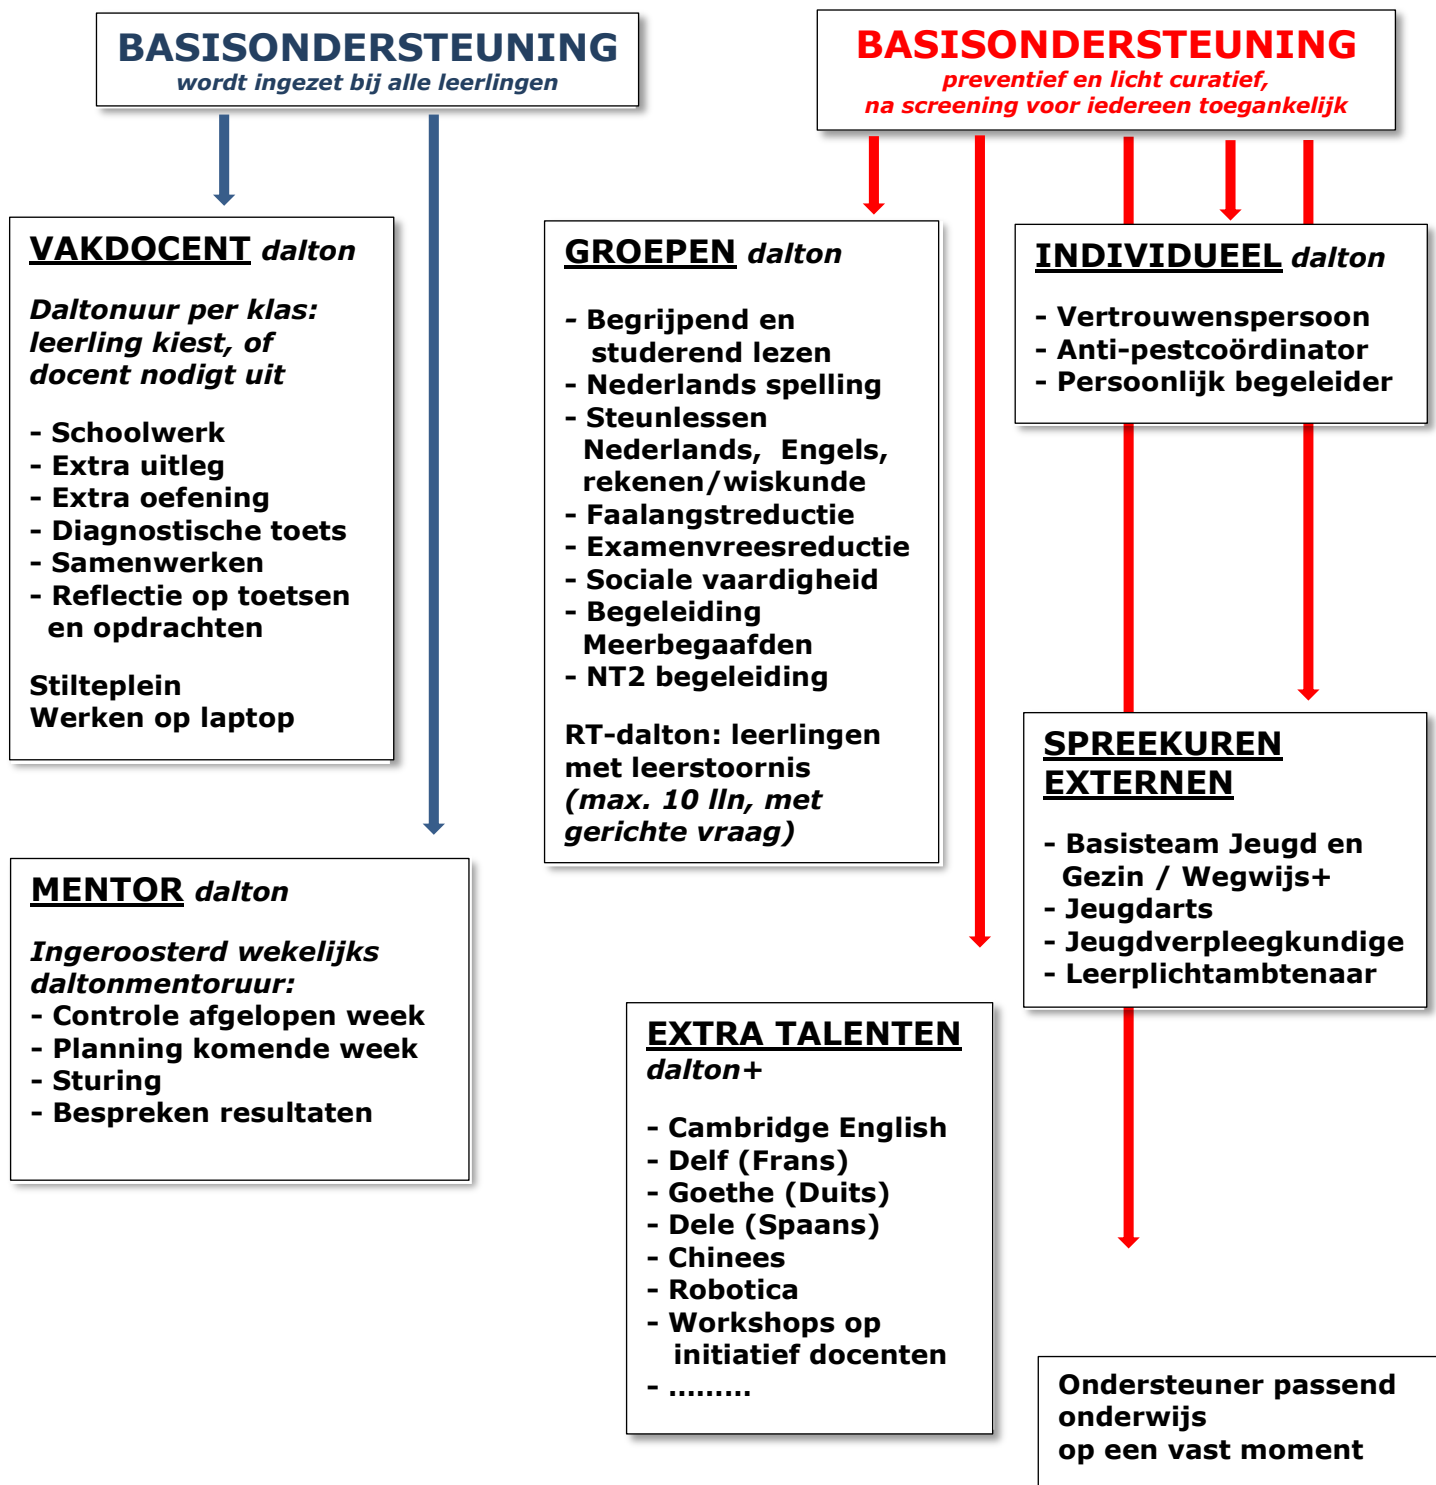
BASISONDERSTEUNING
wordt ingezet bij alle leerlingen

BASISONDERSTEUNING
preventief en licht curatief,
na screening voor iedereen toegankelijk

VAKDOCENT dalton

Daltonuur per klas: leerling kiest, of docent nodigt uit

- Schoolwerk
- Extra uitleg
- Extra oefening
- Diagnostische toets
- Samenwerken
- Reflectie op toetsen en opdrachten

Stilteplein
Werken op laptop

GROEPEN dalton

- Begrijpend en studerend lezen
- Nederlands spelling
- Steunlessen Nederlands, Engels, rekenen/wiskunde
- Faalangstreductie
- Examenvreesreductie
- Sociale vaardigheid
- Begeleiding Meerbegaafden
- NT2 begeleiding

RT-dalton: leerlingen met leerstoornis (max. 10 lln, met gerichte vraag)

INDIVIDUEEL dalton

- Vertrouwenspersoon
- Anti-pestcoördinator
- Persoonlijk begeleider

SPREEKUREN EXTERNEN

- Basisteam Jeugd en Gezin / Wegwijs+
- Jeugdarts
- Jeugdverpleegkundige
- Leerplichtambtenaar

MENTOR dalton

Ingeroosterd wekelijks daltonmentoruur:
- Controle afgelopen week
- Planning komende week
- Sturing
- Bespreken resultaten

EXTRA TALENTEN dalton+

- Cambridge English
- Delf (Frans)
- Goethe (Duits)
- Dele (Spaans)
- Chinees
- Robotica
- Workshops op initiatief docenten
- .........

Ondersteuner passend onderwijs
op een vast moment